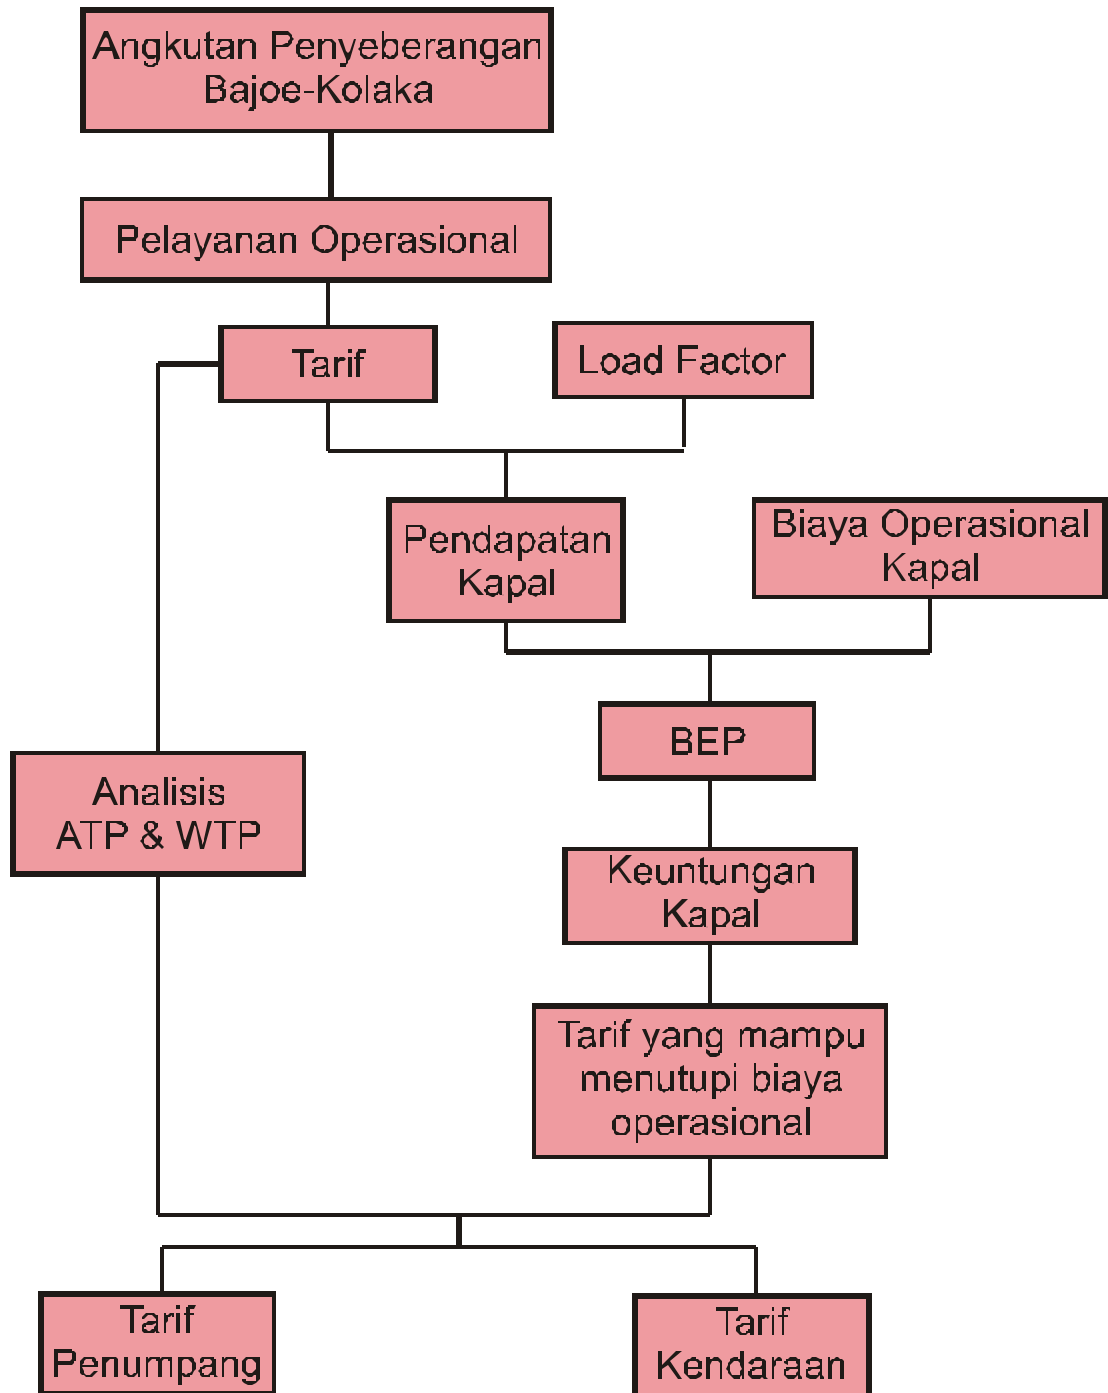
Angkutan Penyeberangan Bajoe-Kolaka

Pelayanan Operasional

Tarif

Load Factor

Pendapatan Kapal

Biaya Operasional Kapal

BEP

Analisis ATP & WTP

Keuntungan Kapal

Tarif yang mampu menutupi biaya operasional

Tarif Penumpang

Tarif Kendaraan